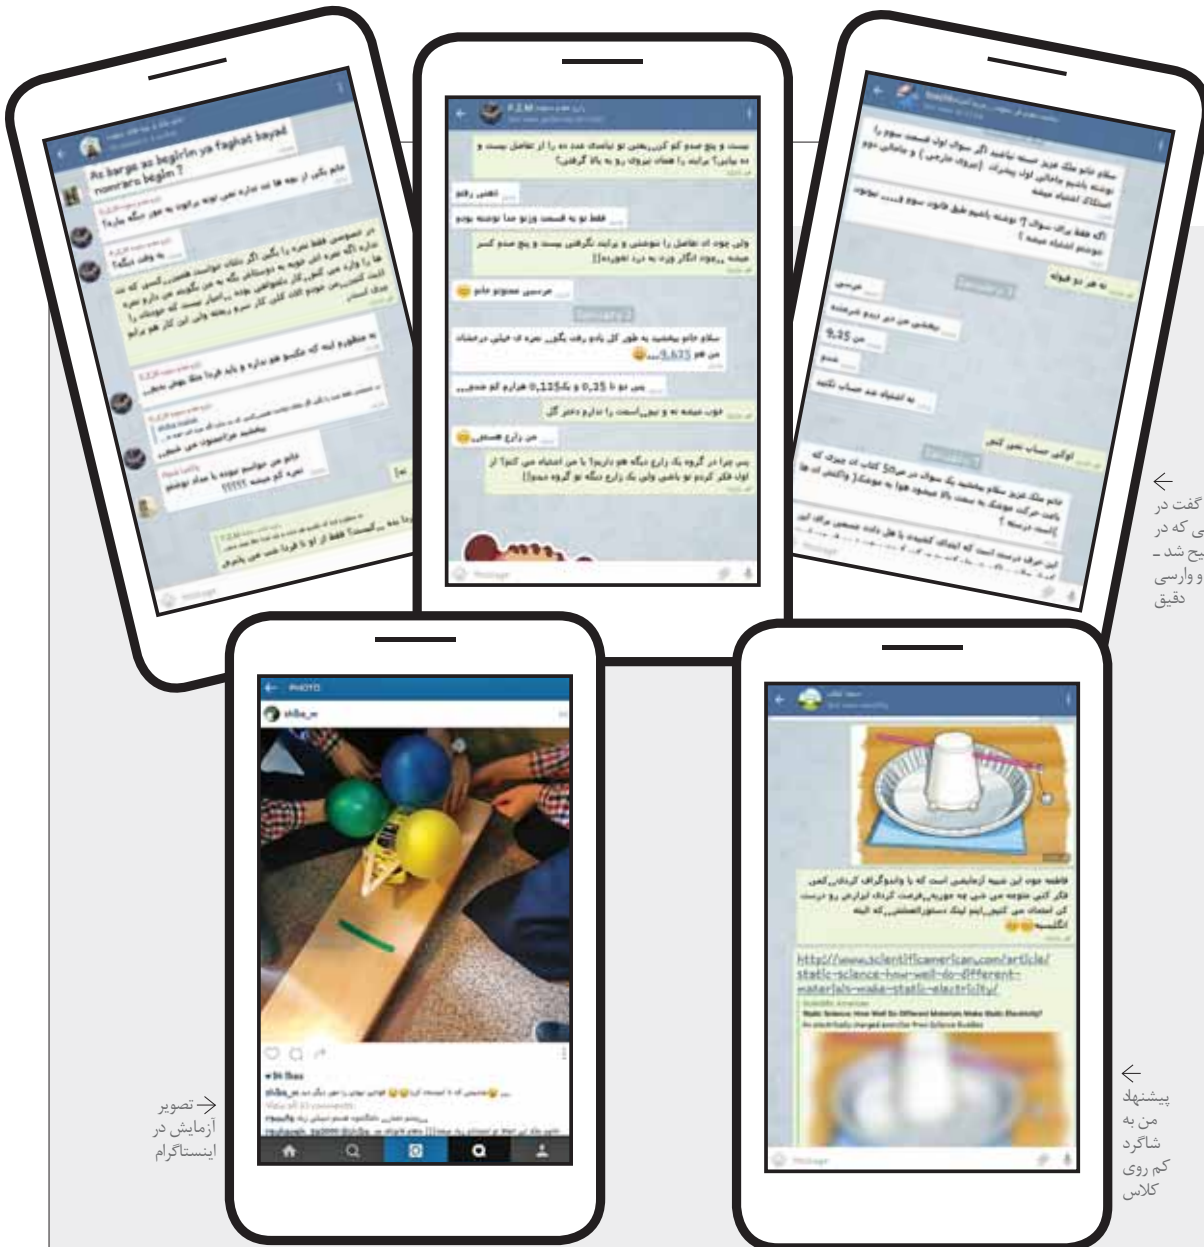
As barge as begirim ya faghat bayad nomraro begim ?

ممنون خانم

۹.۶۲۵

۰.۳۵

۰.۱۲۵

۹.۲۵

http://www.scientificamerican.com/article/static-science-how-well-do-different-materials-make-static-electricity/

PHOTO

گفت در
ی که در
یح شد ـ
و وارسی
دقیق

تصویر
آزمایش در
اینستاگرام

پیشنهاد
من به
شاگرد
کم روی
کلاس